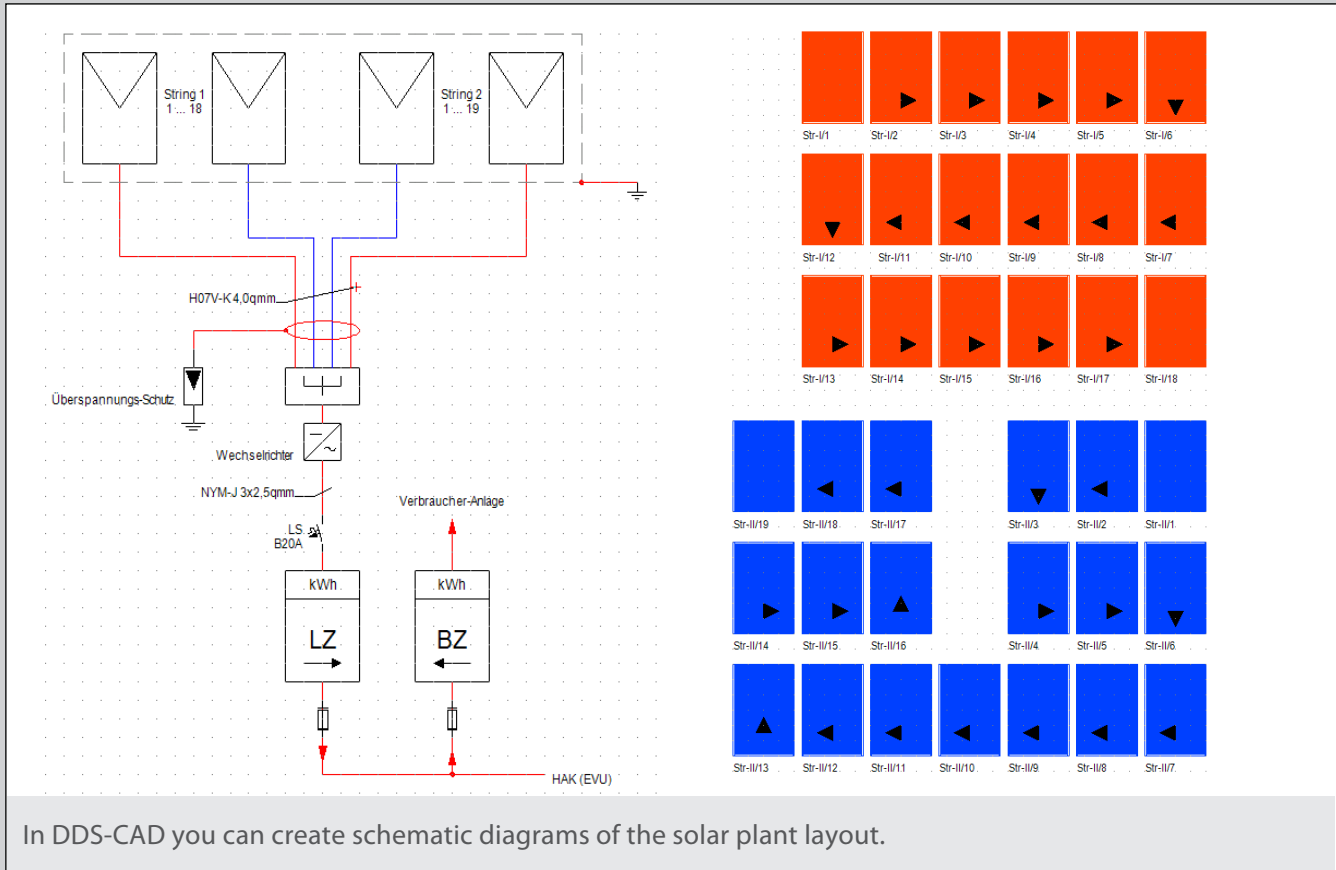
String 1
1 ... 18

String 2
1 ... 19

H07V-K 4,0qmm

Überspannungs-Schutz

Wechselrichter

NYM-J 3x2,5qmm

Verbraucher-Anlage

LS
B20A

kWh

LZ

kWh

BZ

HAK (EVU)

Str-I/1 Str-I/2 Str-I/3 Str-I/4 Str-I/5 Str-I/6

Str-I/12 Str-I/11 Str-I/10 Str-I/9 Str-I/8 Str-I/7

Str-I/13 Str-I/14 Str-I/15 Str-I/16 Str-I/17 Str-I/18

Str-II/19 Str-II/18 Str-II/17 Str-II/3 Str-II/2 Str-II/1

Str-II/14 Str-II/15 Str-II/16 Str-II/4 Str-II/5 Str-II/6

Str-II/13 Str-II/12 Str-II/11 Str-II/10 Str-II/9 Str-II/8 Str-II/7

In DDS-CAD you can create schematic diagrams of the solar plant layout.